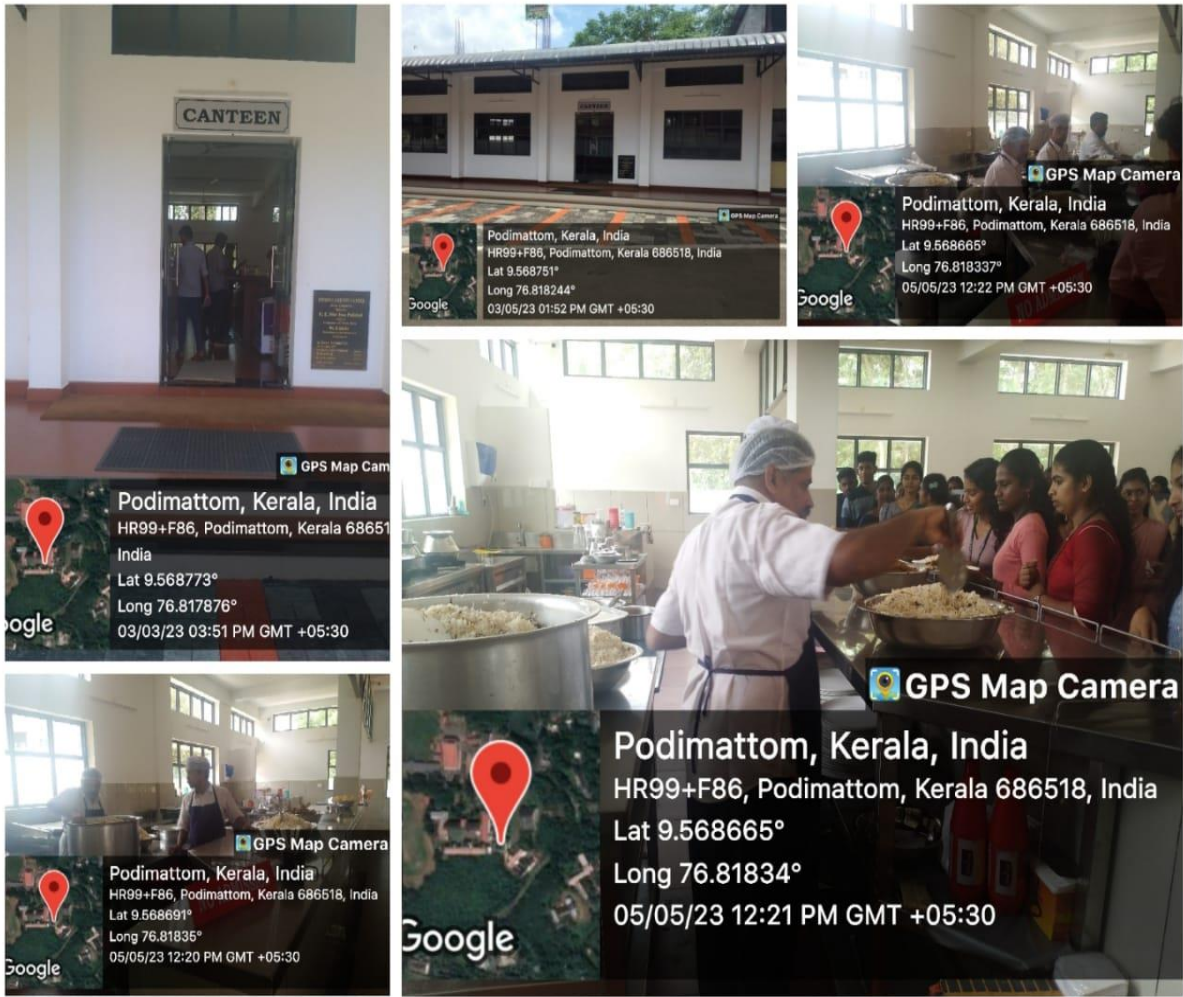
CANTEEN

GPS Map Came

Podimattom, Kerala, India
HR99+F86, Podimattom, Kerala 68651
India
Lat 9.568773°
Long 76.817876°
03/03/23 03:51 PM GMT +05:30

oogle

CANTEEN

GPS Map Camera

Podimattom, Kerala, India
HR99+F86, Podimattom, Kerala 686518, India
Lat 9.568751°
Long 76.818244°
03/05/23 01:52 PM GMT +05:30

Google

GPS Map Camera

Podimattom, Kerala, India
HR99+F86, Podimattom, Kerala 686518, India
Lat 9.568665°
Long 76.818337°
05/05/23 12:22 PM GMT +05:30

Google

GPS Map Camera

Podimattom, Kerala, India
HR99+F86, Podimattom, Kerala 686518, India
Lat 9.568691°
Long 76.81835°
05/05/23 12:20 PM GMT +05:30

Google

GPS Map Camera

Podimattom, Kerala, India
HR99+F86, Podimattom, Kerala 686518, India
Lat 9.568665°
Long 76.81834°
05/05/23 12:21 PM GMT +05:30

Google